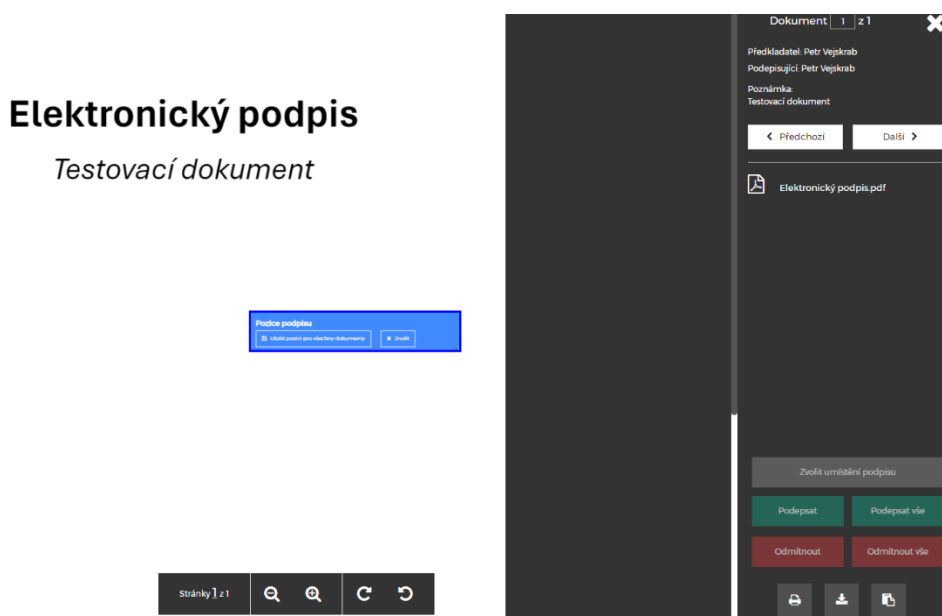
Elektronický podpis

Testovací dokument

Pozice podpisu

Uložit pozici pro všechny dokumenty

Zrušit

Stránky 1 z 1

Dokument 1 z 1

Předkladatel: Petr Vejskrab
Podepisující: Petr Vejskrab

Poznámka:
Testovací dokument

Předchozí

Další

Elektronický podpis.pdf

Zvolit umístění podpisu

Podepsat

Podepsat vše

Odmítnout

Odmítnout vše